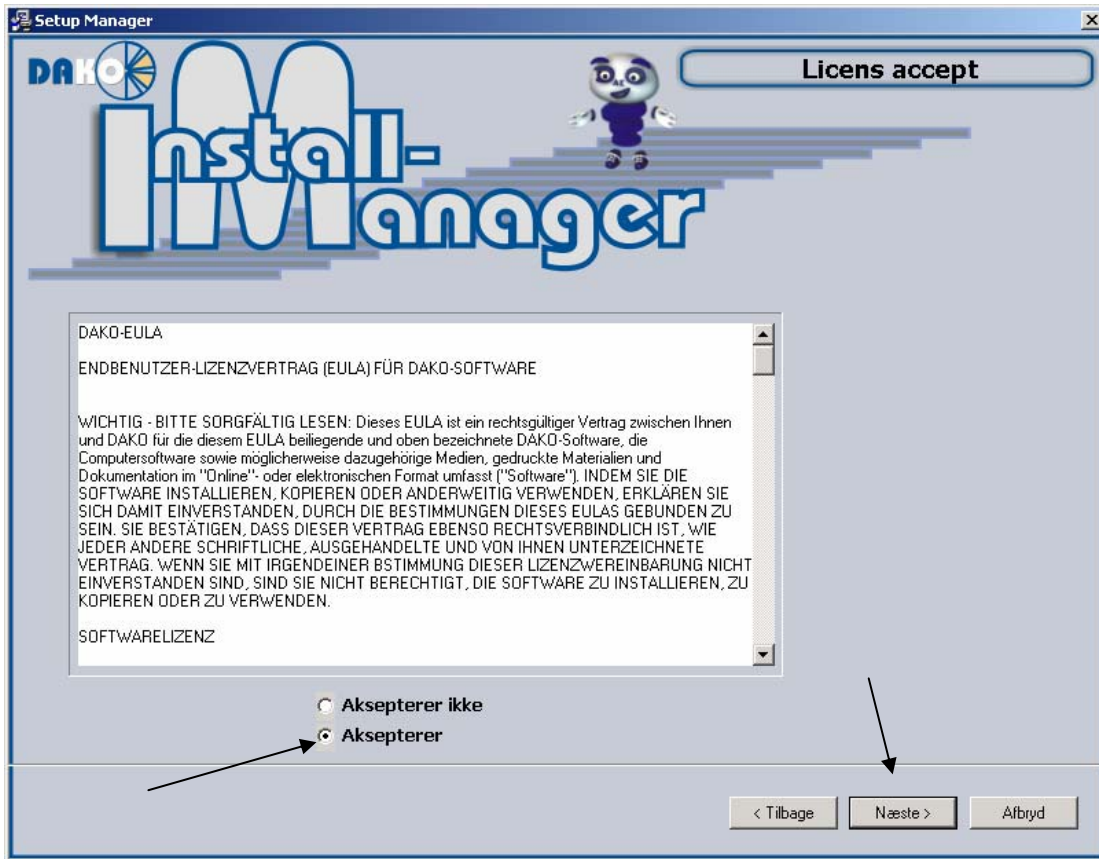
Setup Manager

DAKO

Install-Manager

Licens accept

DAKO-EULA

ENDBENUTZER-LIZENZVERTRAG (EULA) FÜR DAKO-SOFTWARE

WICHTIG - BITTE SORGFÄLTIG LESEN: Dieses EULA ist ein rechtsgültiger Vertrag zwischen Ihnen und DAKO für die diesem EULA beiliegende und oben bezeichnete DAKO-Software, die Computersoftware sowie möglicherweise dazugehörige Medien, gedruckte Materialien und Dokumentation im "Online"- oder elektronischen Format umfasst ("Software"). INDEM SIE DIE SOFTWARE INSTALLIEREN, KOPIEREN ODER ANDERWEITIG VERWENDEN, ERKLÄREN SIE SICH DAMIT EINVERSTANDEN, DURCH DIE BESTIMMUNGEN DIESES EULAS GEBUNDEN ZU SEIN. SIE BESTÄTIGEN, DASS DIESER VERTRAG EBENSO RECHTSVERBINDLICH IST, WIE JEDER ANDERE SCHRIFTLICHE, AUSGEHANDELTE UND VON IHNEN UNTERZEICHNETE VERTRAG. WENN SIE MIT IRGENDEINER BSTIMMUNG DIESER LIZENZWEREINBARUNG NICHT EINVERSTANDEN SIND, SIND SIE NICHT BERECHTIGT, DIE SOFTWARE ZU INSTALLIEREN, ZU KOPIEREN ODER ZU VERWENDEN.

SOFTWARELIZENZ

Aksepterer ikke
Aksepterer

< Tilbage
Næste >
Afbryd